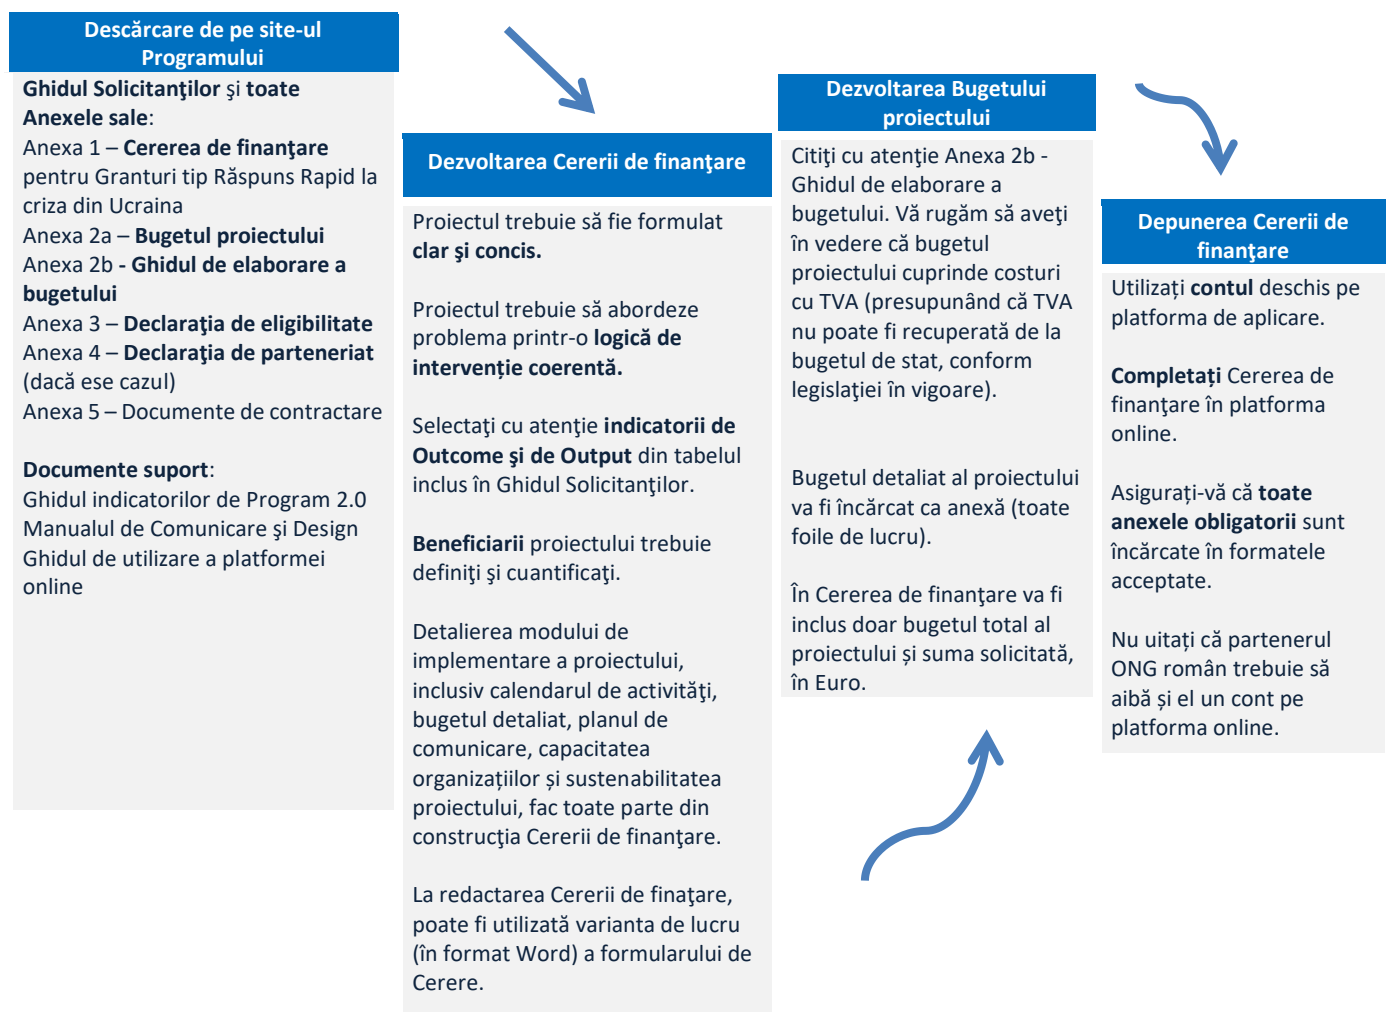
Descărcare de pe site-ul Programului

Ghidul Solicitanţilor şi toate Anexele sale:
Anexa 1 – Cererea de finanţare pentru Granturi tip Răspuns Rapid la criza din Ucraina
Anexa 2a – Bugetul proiectului
Anexa 2b - Ghidul de elaborare a bugetului
Anexa 3 – Declaraţia de eligibilitate
Anexa 4 – Declaraţia de parteneriat (dacă ese cazul)
Anexa 5 – Documente de contractare

Documente suport:
Ghidul indicatorilor de Program 2.0
Manualul de Comunicare şi Design
Ghidul de utilizare a platformei online

Dezvoltarea Cererii de finanţare

Proiectul trebuie să fie formulat clar şi concis.

Proiectul trebuie să abordeze problema printr-o logică de intervenție coerentă.

Selectaţi cu atenţie indicatorii de Outcome şi de Output din tabelul inclus în Ghidul Solicitanţilor.

Beneficiarii proiectului trebuie definiţi şi cuantificaţi.

Detalierea modului de implementare a proiectului, inclusiv calendarul de activităţi, bugetul detaliat, planul de comunicare, capacitatea organizațiilor și sustenabilitatea proiectului, fac toate parte din construcţia Cererii de finanţare.

La redactarea Cererii de finaţare, poate fi utilizată varianta de lucru (în format Word) a formularului de Cerere.

Dezvoltarea Bugetului proiectului

Citiţi cu atenţie Anexa 2b - Ghidul de elaborare a bugetului. Vă rugăm să aveţi în vedere că bugetul proiectului cuprinde costuri cu TVA (presupunând că TVA nu poate fi recuperată de la bugetul de stat, conform legislaţiei în vigoare).

Bugetul detaliat al proiectului va fi încărcat ca anexă (toate foile de lucru).

În Cererea de finanţare va fi inclus doar bugetul total al proiectului şi suma solicitată, în Euro.

Depunerea Cererii de finanţare

Utilizaţi contul deschis pe platforma de aplicare.

Completaţi Cererea de finanţare în platforma online.

Asigurați-vă că toate anexele obligatorii sunt încărcate în formatele acceptate.

Nu uitați că partenerul ONG român trebuie să aibă și el un cont pe platforma online.